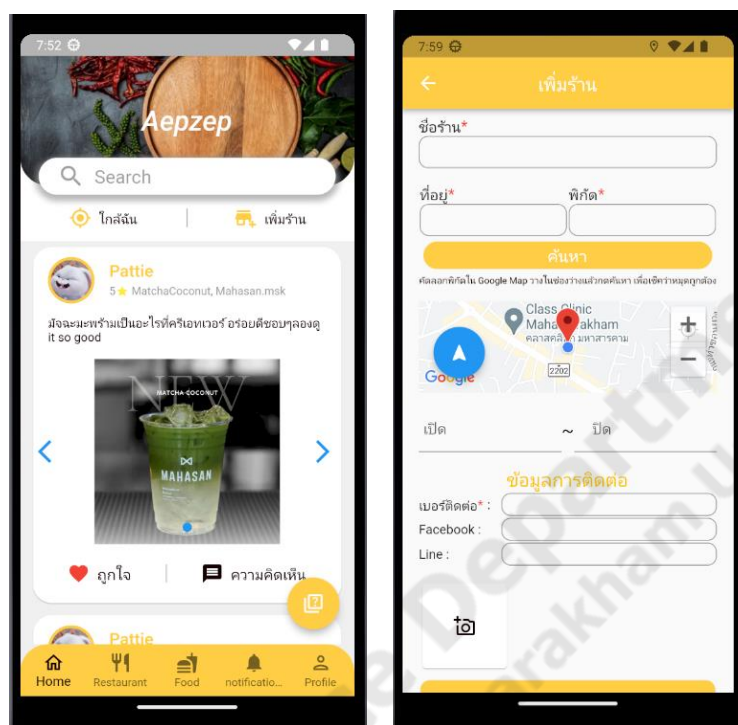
7:52

Aepzep

Search

ใกล้ฉัน

เพิ่มร้าน

Pattie

5★ MatchaCoconut, Mahasan.msk

มัจฉะมะพร้าวเป็นอะไรที่ครีเอทเวอร์ อร่อยดีชอบๆลองดู it so good

NEW

MATCHA COCONUT

MAHASAN

ถูกใจ

ความคิดเห็น

Pattie

Home

Restaurant

Food

notificatio...

Profile

7:59

เพิ่มร้าน

ชื่อร้าน*

ที่อยู่*

พิกัด*

ค้นหา

คัดลอกพิกัดใน Google Map วางในช่องว่างแล้วกดค้นหา เพื่อเช็คว่าหมุดถูกต้อง

Class Clinic

Maha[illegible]rakham

คลาสคลินิก มหาสารคาม

2202

Google

เปิด

~

ปิด

ข้อมูลการติดต่อ

เบอร์ติดต่อ* :

Facebook :

Line :